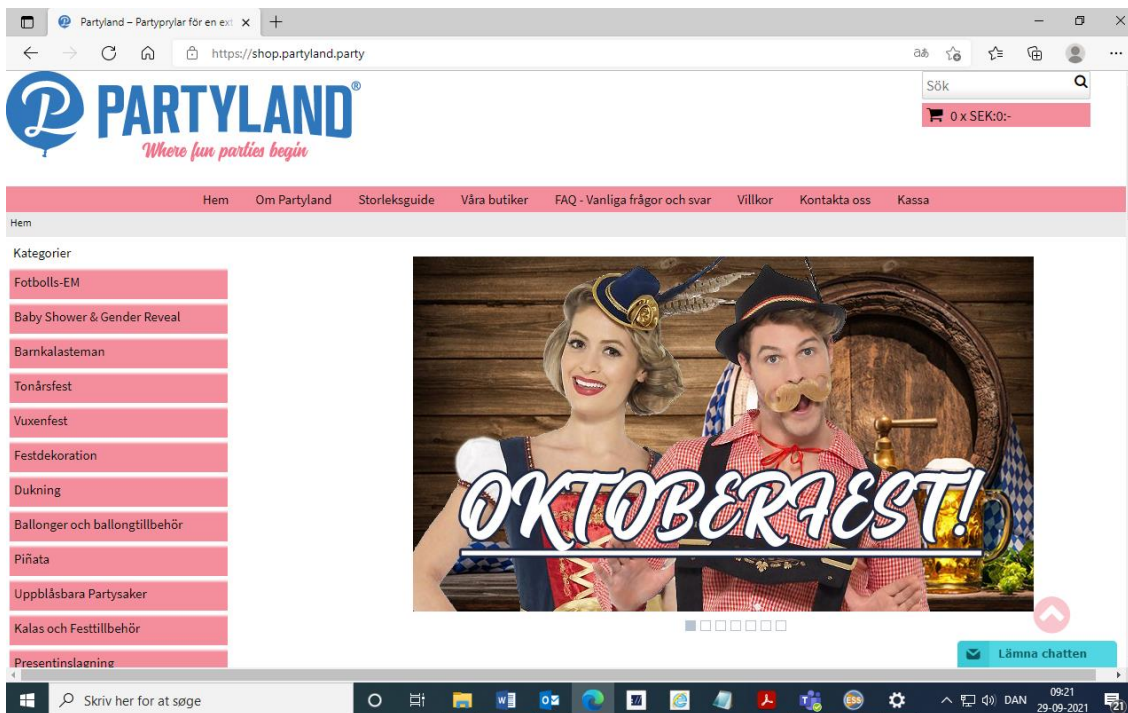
Partyland – Partyprylar för en ext ×

https://shop.partyland.party

PARTYLAND®
Where fun parties begin

Sök

0 x SEK:0:-

Hem Om Partyland Storleksguide Våra butiker FAQ - Vanliga frågor och svar Villkor Kontakta oss Kassa

Hem

Kategorier

Fotbolls-EM
Baby Shower & Gender Reveal
Barnkalasteman
Tonårsfest
Vuxenfest
Festdekoration
Dukning
Ballonger och ballongtillbehör
Piñata
Uppblåsbara Partysaker
Kalas och Festtillbehör
Presentinslagning

OKTOBERFEST!

Lämna chatten

Skriv her for at søge

DAN 09:21 29-09-2021 21